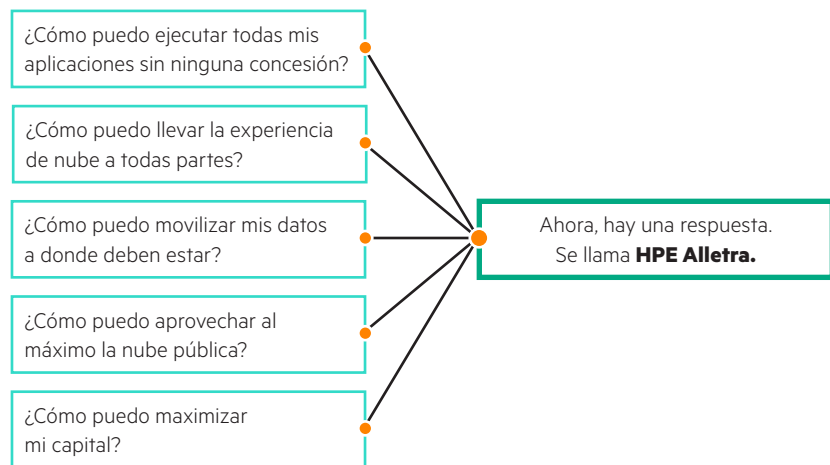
¿Cómo puedo ejecutar todas mis aplicaciones sin ninguna concesión?

¿Cómo puedo llevar la experiencia de nube a todas partes?

¿Cómo puedo movilizar mis datos a donde deben estar?

¿Cómo puedo aprovechar al máximo la nube pública?

¿Cómo puedo maximizar mi capital?

Ahora, hay una respuesta. Se llama **HPE Alletra.**